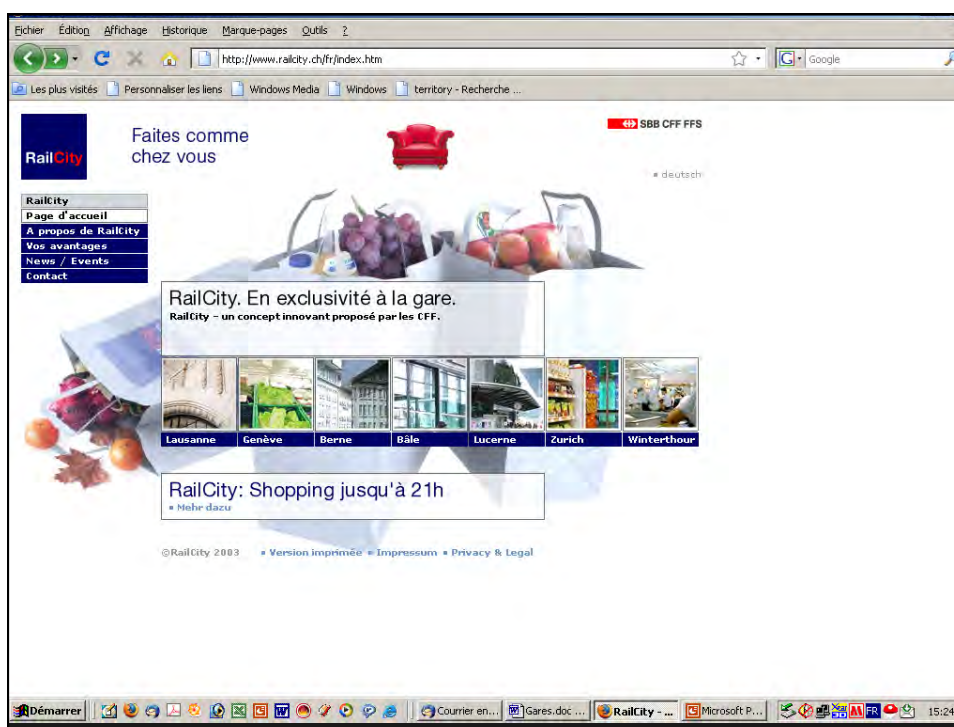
Fichier Édition Affichage Historique Marque-pages Outils ?

http://www.railcity.ch/fr/index.htm

Google

Les plus visités Personnaliser les liens Windows Media Windows territory - Recherche ...

RailCity

Faites comme chez vous

SBB CFF FFS

deutsch

RailCity
Page d'accueil
A propos de RailCity
Vos avantages
News / Events
Contact

RailCity. En exclusivité à la gare.
RailCity – un concept innovant proposé par les CFF.

Lausanne
Genève
Berne
Bâle
Lucerne
Zurich
Winterthour

RailCity: Shopping jusqu'à 21h
Mehr dazu

©RailCity 2003 Version imprimée Impressum Privacy & Legal

Démarrer Courrier en... Gares.doc ... RailCity - ... Microsoft P... FR 15:24